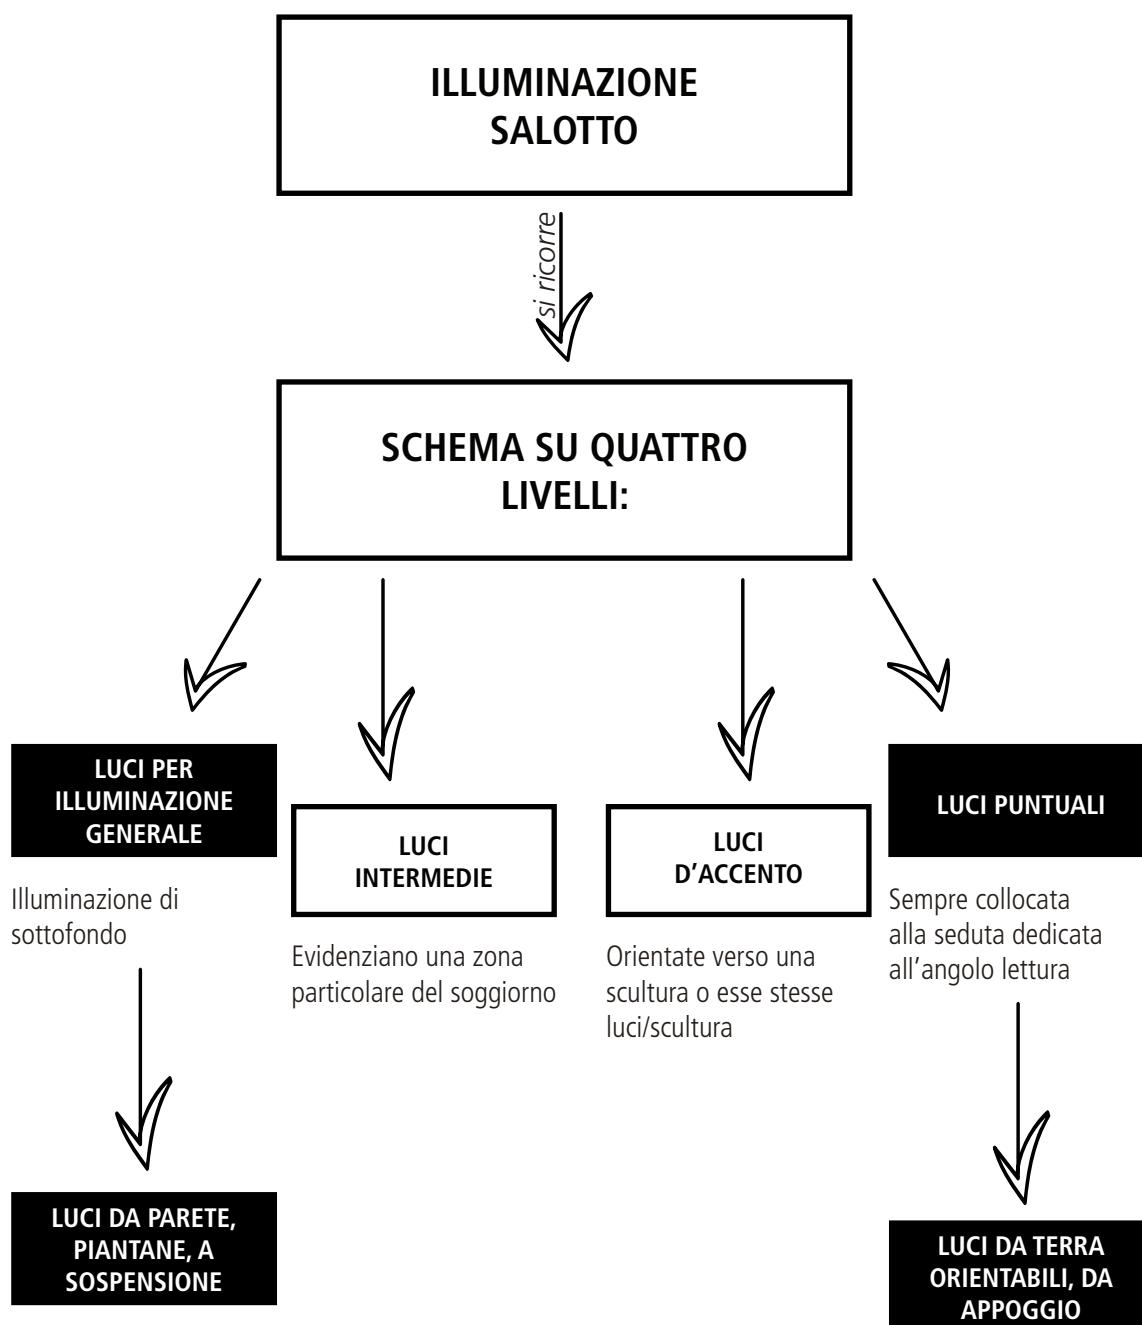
ILLUMINAZIONE SALOTTO

si ricorre

SCHEMA SU QUATTRO LIVELLI:

LUCI PER ILLUMINAZIONE GENERALE

Illuminazione di sottofondo

LUCI DA PARETE, PIANTANE, A SOSPENSIONE

LUCI INTERMEDIE

Evidenziano una zona particolare del soggiorno

LUCI D'ACCENTO

Orientate verso una scultura o esse stesse luci/scultura

LUCI PUNTUALI

Sempre collocata alla seduta dedicata all'angolo lettura

LUCI DA TERRA ORIENTABILI, DA APPOGGIO